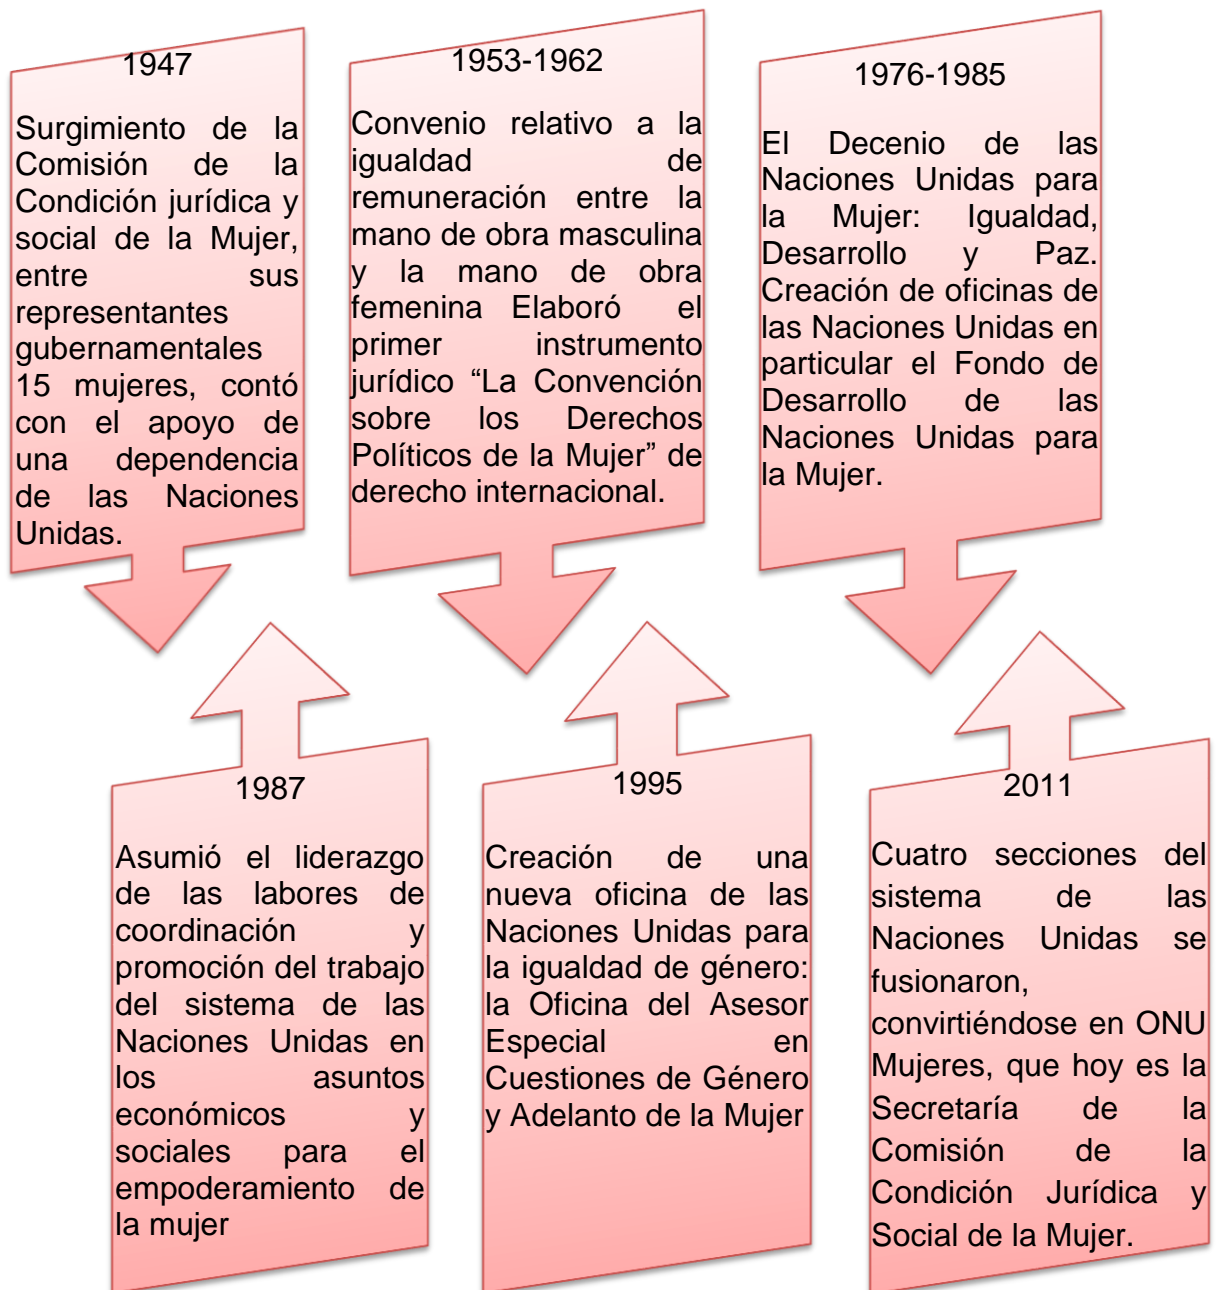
1947

Surgimiento de la Comisión de la Condición jurídica y social de la Mujer, entre sus representantes gubernamentales 15 mujeres, contó con el apoyo de una dependencia de las Naciones Unidas.

1953-1962

Convenio relativo a la igualdad de remuneración entre la mano de obra masculina y la mano de obra femenina Elaboró el primer instrumento jurídico “La Convención sobre los Derechos Políticos de la Mujer” de derecho internacional.

1976-1985

El Decenio de las Naciones Unidas para la Mujer: Igualdad, Desarrollo y Paz. Creación de oficinas de las Naciones Unidas en particular el Fondo de Desarrollo de las Naciones Unidas para la Mujer.

1987

Asumió el liderazgo de las labores de coordinación y promoción del trabajo del sistema de las Naciones Unidas en los asuntos económicos y sociales para el empoderamiento de la mujer

1995

Creación de una nueva oficina de las Naciones Unidas para la igualdad de género: la Oficina del Asesor Especial en Cuestiones de Género y Adelanto de la Mujer

2011

Cuatro secciones del sistema de las Naciones Unidas se fusionaron, convirtiéndose en ONU Mujeres, que hoy es la Secretaría de la Comisión de la Condición Jurídica y Social de la Mujer.